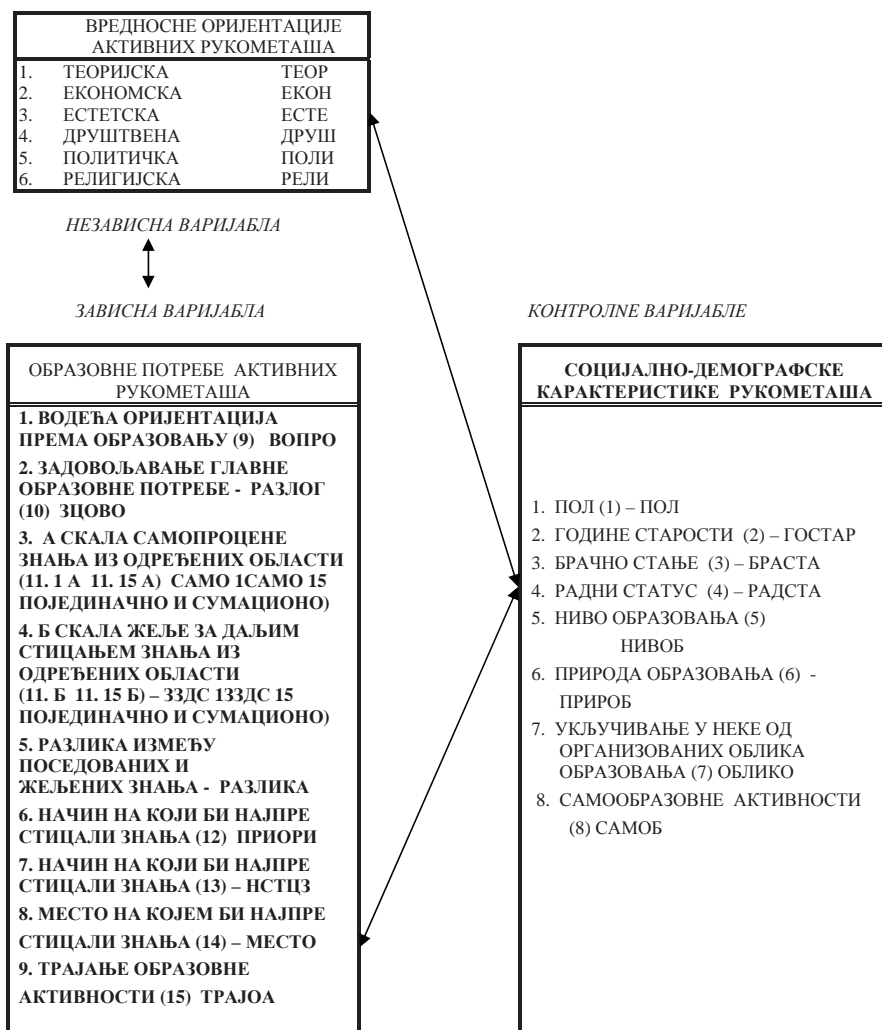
ВРЕДНОСНЕ ОРИЈЕНТАЦИЈЕ АКТИВНИХ РУКОМЕТАША

| | | |
|---|---|---|
| 1. | ТЕОРИЈСКА | ТЕОР |
| 2. | ЕКОНОМСКА | ЕКОН |
| 3. | ЕСТЕТСКА | ЕСТЕ |
| 4. | ДРУШТВЕНА | ДРУШ |
| 5. | ПОЛИТИЧКА | ПОЛИ |
| 6. | РЕЛИГИЈСКА | РЕЛИ |

НЕЗАВИСНА ВАРИЈАБЛА

ЗАВИСНА ВАРИЈАБЛА

КОНТРОЛНЕ ВАРИЈАБЛЕ

ОБРАЗОВНЕ ПОТРЕБЕ АКТИВНИХ РУКОМЕТАША

1. ВОДЕЋА ОРИЈЕНТАЦИЈА ПРЕМА ОБРАЗОВАЊУ (9) ВОПРО
2. ЗАДОВОЉАВАЊЕ ГЛАВНЕ ОБРАЗОВНЕ ПОТРЕБЕ - РАЗЛОГ (10) ЗЦОВО
3. А СКАЛА САМОПРОЦЕНЕ ЗНАЊА ИЗ ОДРЕЂЕНИХ ОБЛАСТИ (11. 1 А 11. 15 А) САМО 1САМО 15 ПОЈЕДИНАЧНО И СУМАЦИОНО)
4. Б СКАЛА ЖЕЉЕ ЗА ДАЉИМ СТИЦАЊЕМ ЗНАЊА ИЗ ОДРЕЂЕНИХ ОБЛАСТИ (11. Б 11. 15 Б) – ЗЗДС 1ЗЗДС 15 ПОЈЕДИНАЧНО И СУМАЦИОНО)
5. РАЗЛИКА ИЗМЕЂУ ПОСЕДОВАНИХ И ЖЕЉЕНИХ ЗНАЊА - РАЗЛИКА
6. НАЧИН НА КОЈИ БИ НАЈПРЕ СТИЦАЛИ ЗНАЊА (12) ПРИОРИ
7. НАЧИН НА КОЈИ БИ НАЈПРЕ СТИЦАЛИ ЗНАЊА (13) – НСТЦЗ
8. МЕСТО НА КОЈЕМ БИ НАЈПРЕ СТИЦАЛИ ЗНАЊА (14) – МЕСТО
9. ТРАЈАЊЕ ОБРАЗОВНЕ АКТИВНОСТИ (15) ТРАЈОА

СОЦИЈАЛНО-ДЕМОГРАФСКЕ КАРАКТЕРИСТИКЕ РУКОМЕТАША

1. ПОЛ (1) – ПОЛ
2. ГОДИНЕ СТАРОСТИ (2) – ГОСТАР
3. БРАЧНО СТАЊЕ (3) – БРАСТА
4. РАДНИ СТАТУС (4) – РАДСТА
5. НИВО ОБРАЗОВАЊА (5) НИВОБ
6. ПРИРОДА ОБРАЗОВАЊА (6) - ПРИРОБ
7. УКЉУЧИВАЊЕ У НЕКЕ ОД ОРГАНИЗОВАНИХ ОБЛИКА ОБРАЗОВАЊА (7) ОБЛИКО
8. САМООБРАЗОВНЕ АКТИВНОСТИ (8) САМОБ